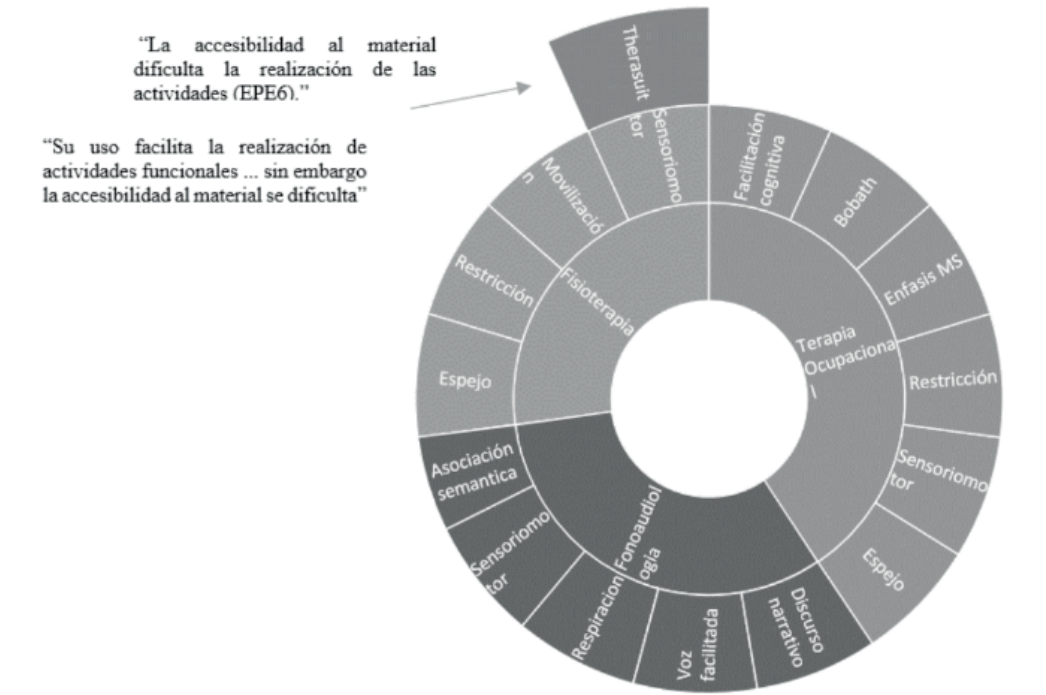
"La accesibilidad al material dificulta la realización de las actividades (EPE6)."

"Su uso facilita la realización de actividades funcionales ... sin embargo la accesibilidad al material se dificulta"

Therasuit

Sensoriomo tor

Movilizació n

Restricción

Espejo

Fisioterapia

Facilitación cognitiva

Bobath

Enfasis MS

Restricción

Sensoriomo tor

Espejo

Terapia Ocupaciona l

Asociación semantica

Sensoriomo tor

Respiracion

Voz facilitada

Discurso narrativo

Fonoaudiol ogía